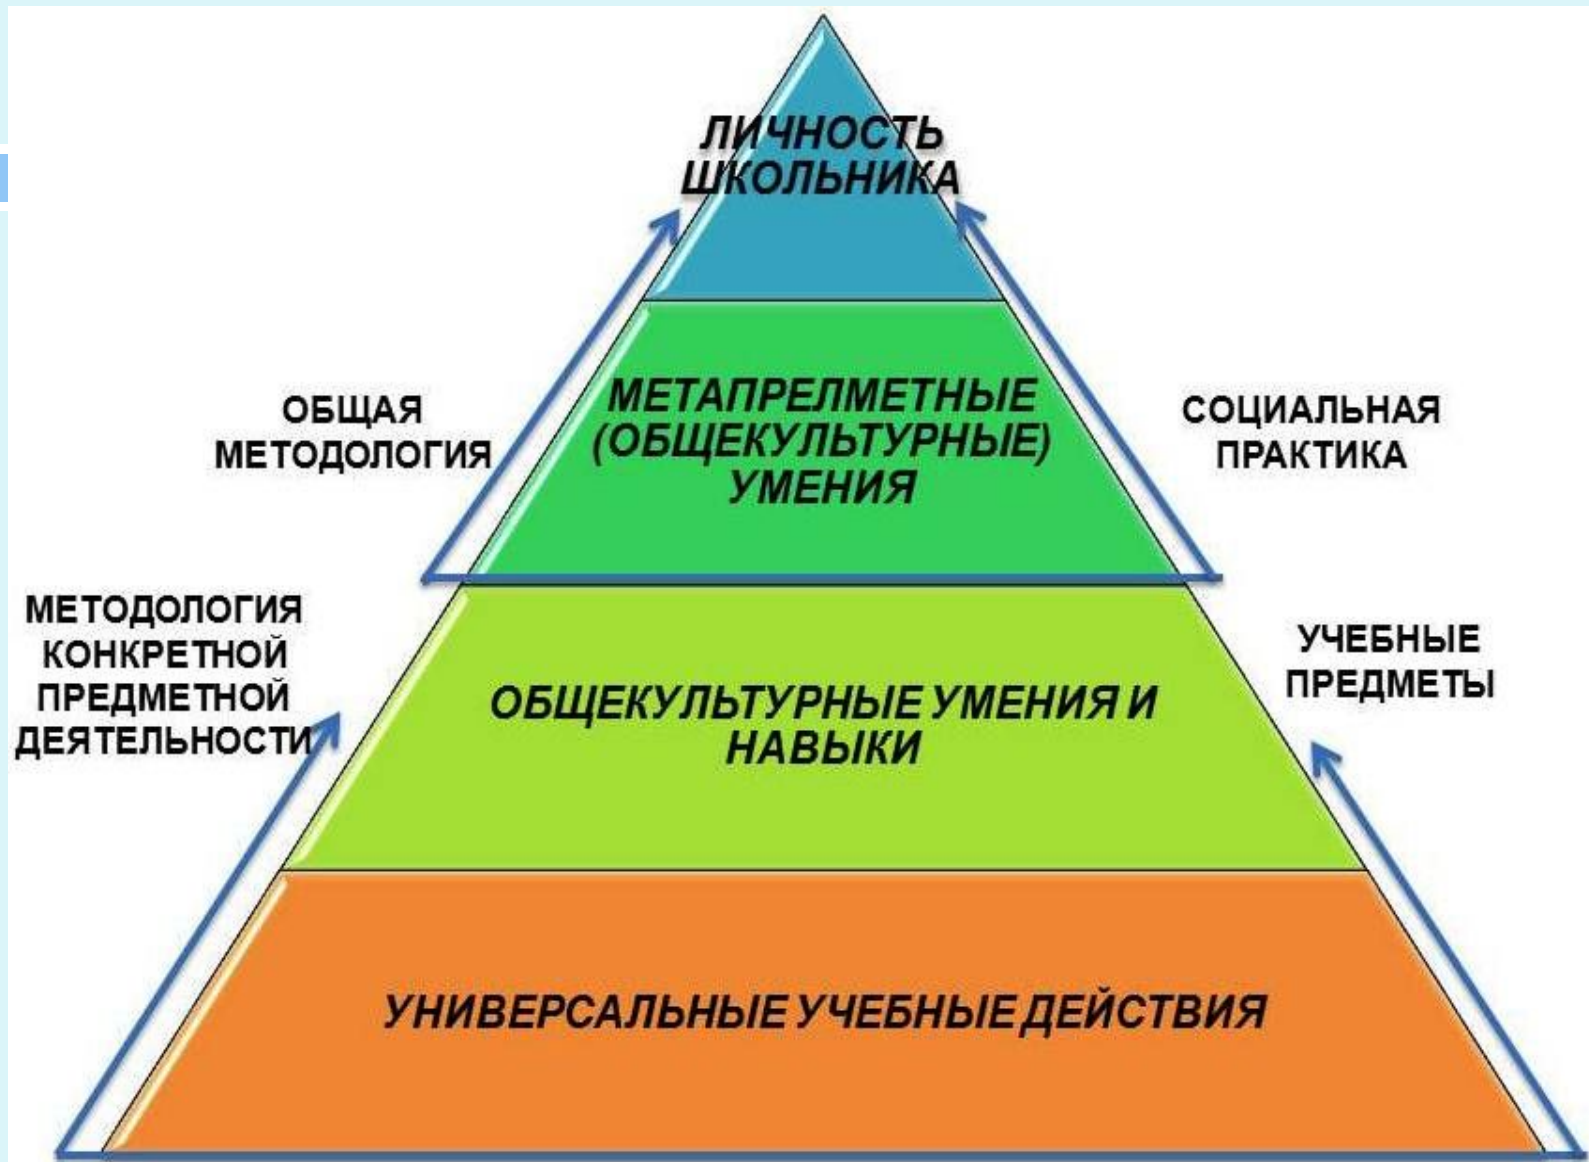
ЛИЧНОСТЬ ШКОЛЬНИКА

ОБЩАЯ МЕТОДОЛОГИЯ

МЕТАПРЕЛМЕТНЫЕ (ОБЩЕКУЛЬТУРНЫЕ) УМЕНИЯ

СОЦИАЛЬНАЯ ПРАКТИКА

МЕТОДОЛОГИЯ КОНКРЕТНОЙ ПРЕДМЕТНОЙ ДЕЯТЕЛЬНОСТИ

ОБЩЕКУЛЬТУРНЫЕ УМЕНИЯ И НАВЫКИ

УЧЕБНЫЕ ПРЕДМЕТЫ

УНИВЕРСАЛЬНЫЕ УЧЕБНЫЕ ДЕЙСТВИЯ